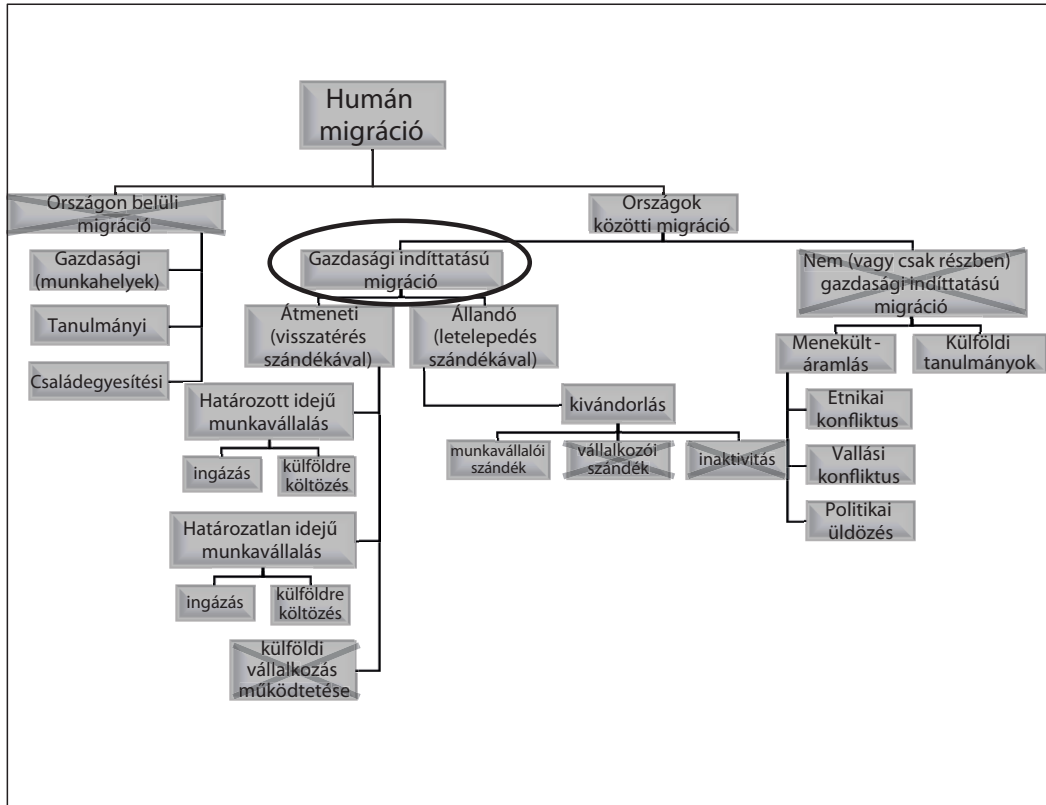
Humán migráció

Országon belüli migráció

Gazdasági (munkahelyek)

Tanulmányi

Családegyesítési

Országok közötti migráció

Gazdasági indíttatású migráció

Átmeneti (visszatérés szándékával)

Határozott idejű munkavállalás

ingázás

külföldre költözés

Határozatlan idejű munkavállalás

ingázás

külföldre költözés

külföldi vállalkozás működtetése

Állandó (letelepedés szándékával)

kivándorlás

munkavállalói szándék

vállalkozói szándék

inaktivitás

Nem (vagy csak részben) gazdasági indíttatású migráció

Menekült - áramlás

Etnikai konfliktus

Vallási konfliktus

Politikai üldözés

Külföldi tanulmányok